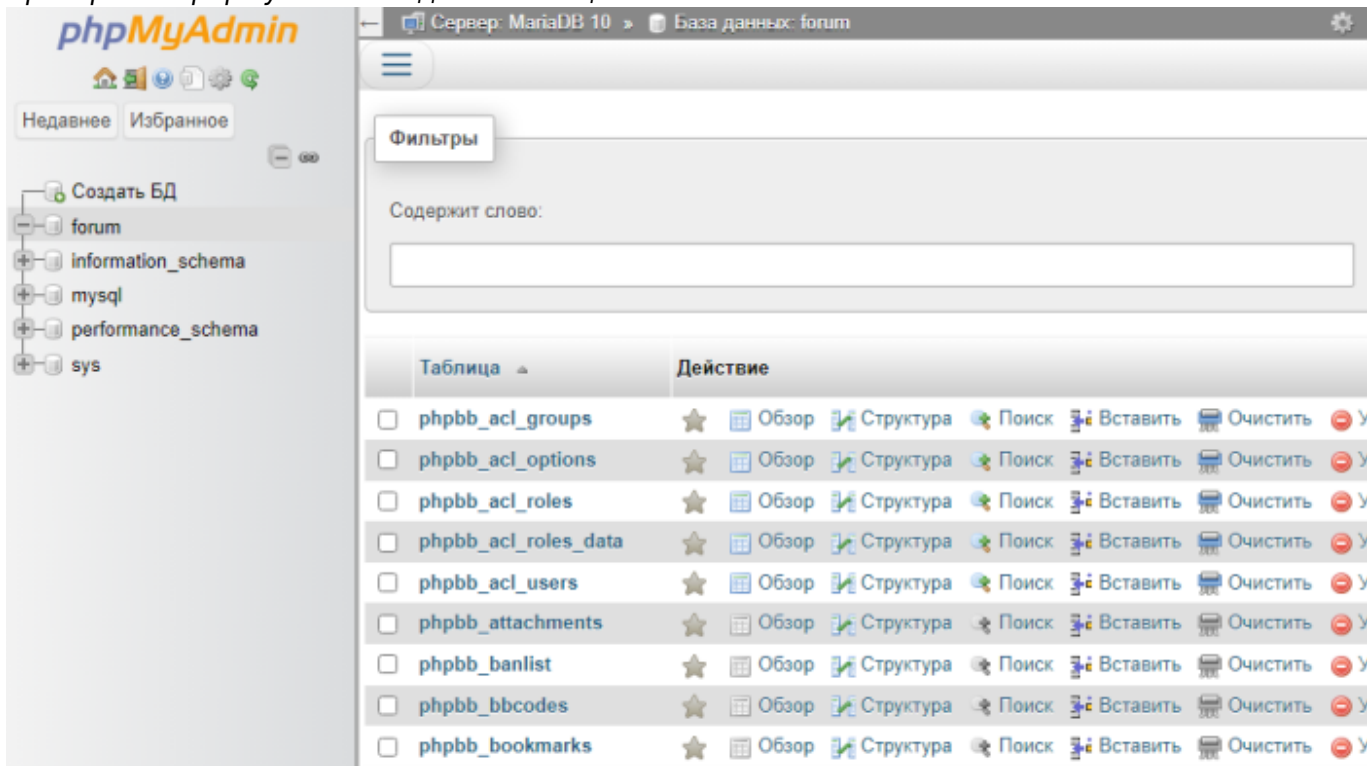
phpMyAdmin

Недавнее Избранное

Создать БД
forum
information_schema
mysql
performance_schema
sys

Сервер: MariaDB 10 » База данных: forum

Фильтры

Содержит слово:

| | Таблица | Действие |
|---|---|---|
| | phpbb_acl_groups | Обзор Структура Поиск Вставить Очистить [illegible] |
| | phpbb_acl_options | Обзор Структура Поиск Вставить Очистить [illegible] |
| | phpbb_acl_roles | Обзор Структура Поиск Вставить Очистить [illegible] |
| | phpbb_acl_roles_data | Обзор Структура Поиск Вставить Очистить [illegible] |
| | phpbb_acl_users | Обзор Структура Поиск Вставить Очистить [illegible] |
| | phpbb_attachments | Обзор Структура Поиск Вставить Очистить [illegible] |
| | phpbb_banlist | Обзор Структура Поиск Вставить Очистить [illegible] |
| | phpbb_bbcodes | Обзор Структура Поиск Вставить Очистить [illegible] |
| | phpbb_bookmarks | Обзор Структура Поиск Вставить Очистить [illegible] |